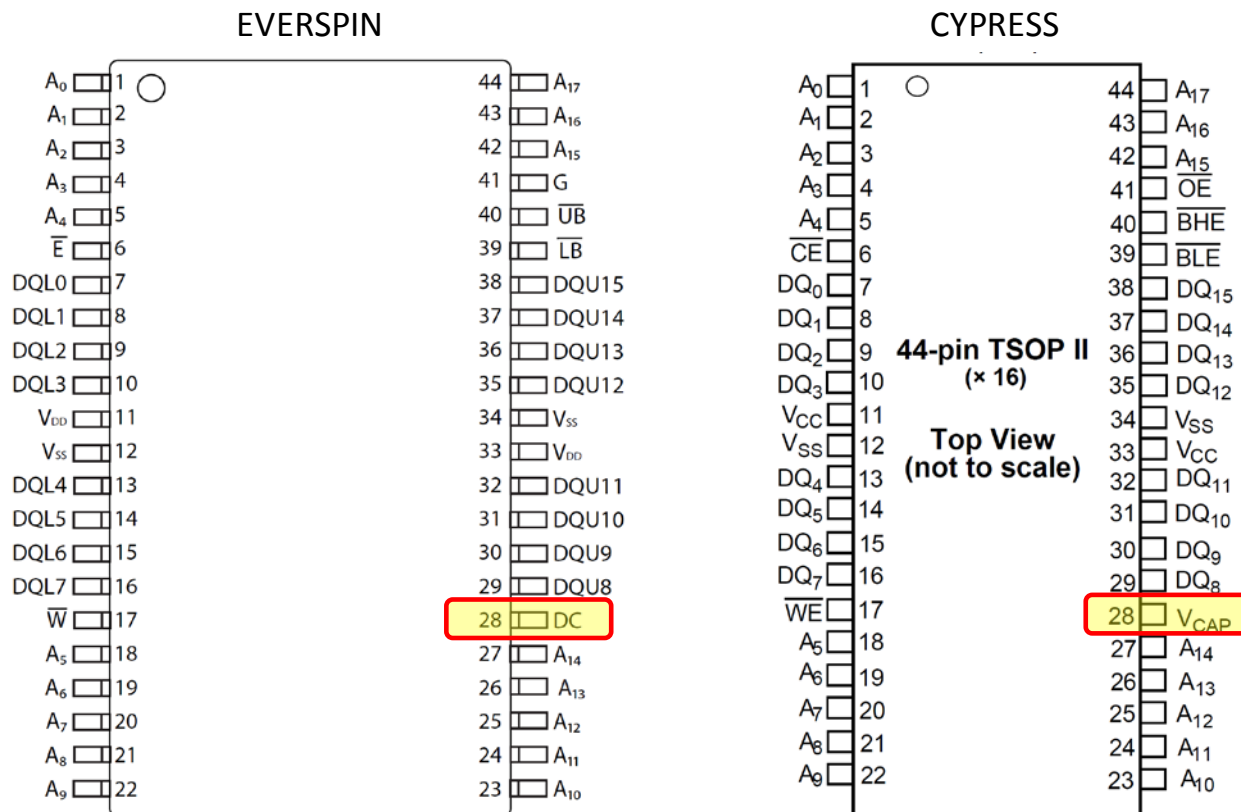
EVERSPIN

| Pin | # | # | Pin |
|---|---|---|---|
| $A_0$ | 1 | 44 | $A_{17}$ |
| $A_1$ | 2 | 43 | $A_{16}$ |
| $A_2$ | 3 | 42 | $A_{15}$ |
| $A_3$ | 4 | 41 | G |
| $A_4$ | 5 | 40 | $\overline{UB}$ |
| $\overline{E}$ | 6 | 39 | $\overline{LB}$ |
| DQL0 | 7 | 38 | DQU15 |
| DQL1 | 8 | 37 | DQU14 |
| DQL2 | 9 | 36 | DQU13 |
| DQL3 | 10 | 35 | DQU12 |
| $V_{DD}$ | 11 | 34 | $V_{SS}$ |
| $V_{SS}$ | 12 | 33 | $V_{DD}$ |
| DQL4 | 13 | 32 | DQU11 |
| DQL5 | 14 | 31 | DQU10 |
| DQL6 | 15 | 30 | DQU9 |
| DQL7 | 16 | 29 | DQU8 |
| $\overline{W}$ | 17 | 28 | DC |
| $A_5$ | 18 | 27 | $A_{14}$ |
| $A_6$ | 19 | 26 | $A_{13}$ |
| $A_7$ | 20 | 25 | $A_{12}$ |
| $A_8$ | 21 | 24 | $A_{11}$ |
| $A_9$ | 22 | 23 | $A_{10}$ |

CYPRESS

44-pin TSOP II
(× 16)

Top View
(not to scale)

| Pin | # | # | Pin |
|---|---|---|---|
| $A_0$ | 1 | 44 | $A_{17}$ |
| $A_1$ | 2 | 43 | $A_{16}$ |
| $A_2$ | 3 | 42 | $A_{15}$ |
| $A_3$ | 4 | 41 | $\overline{OE}$ |
| $A_4$ | 5 | 40 | $\overline{BHE}$ |
| $\overline{CE}$ | 6 | 39 | $\overline{BLE}$ |
| $DQ_0$ | 7 | 38 | $DQ_{15}$ |
| $DQ_1$ | 8 | 37 | $DQ_{14}$ |
| $DQ_2$ | 9 | 36 | $DQ_{13}$ |
| $DQ_3$ | 10 | 35 | $DQ_{12}$ |
| $V_{CC}$ | 11 | 34 | $V_{SS}$ |
| $V_{SS}$ | 12 | 33 | $V_{CC}$ |
| $DQ_4$ | 13 | 32 | $DQ_{11}$ |
| $DQ_5$ | 14 | 31 | $DQ_{10}$ |
| $DQ_6$ | 15 | 30 | $DQ_9$ |
| $DQ_7$ | 16 | 29 | $DQ_8$ |
| $\overline{WE}$ | 17 | 28 | $V_{CAP}$ |
| $A_5$ | 18 | 27 | $A_{14}$ |
| $A_6$ | 19 | 26 | $A_{13}$ |
| $A_7$ | 20 | 25 | $A_{12}$ |
| $A_8$ | 21 | 24 | $A_{11}$ |
| $A_9$ | 22 | 23 | $A_{10}$ |